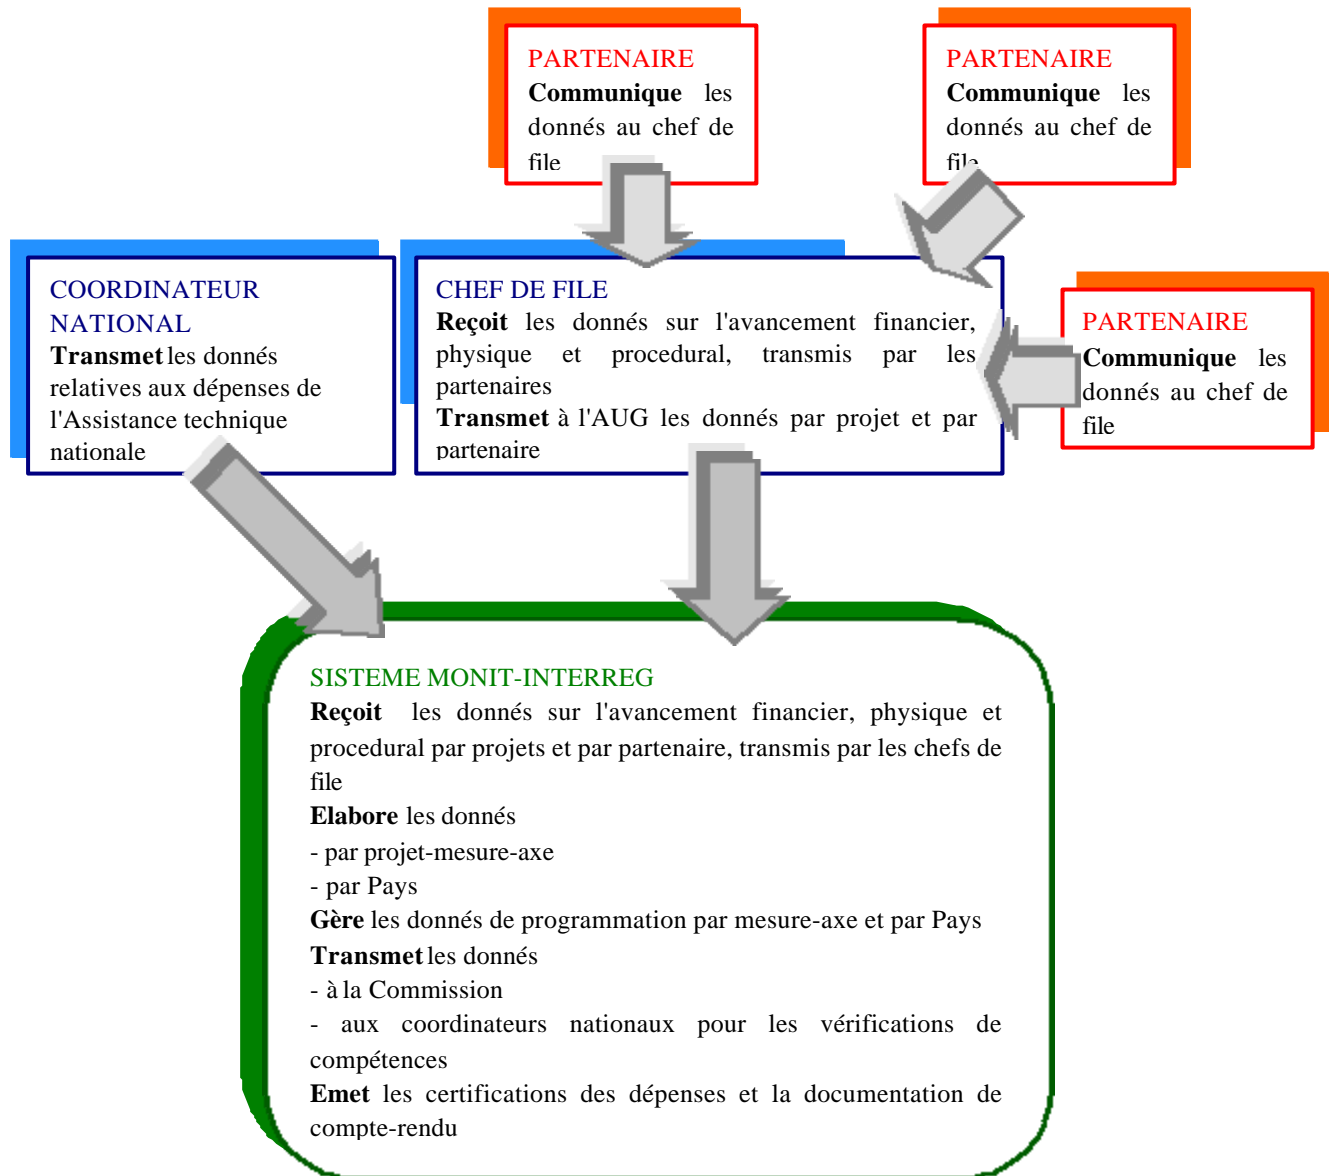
PARTENAIRE
**Communique** les donnés au chef de file

PARTENAIRE
**Communique** les donnés au chef de file

COORDINATEUR NATIONAL
**Transmet** les donnés relatives aux dépenses de l'Assistance technique nationale

CHEF DE FILE
**Reçoit** les donnés sur l'avancement financier, physique et procedural, transmis par les partenaires
**Transmet** à l'AUG les donnés par projet et par partenaire

PARTENAIRE
**Communique** les donnés au chef de file

SISTEME MONIT-INTERREG
**Reçoit** les donnés sur l'avancement financier, physique et procedural par projets et par partenaire, transmis par les chefs de file
**Elabore** les donnés
- par projet-mesure-axe
- par Pays
**Gère** les donnés de programmation par mesure-axe et par Pays
**Transmet** les donnés
- à la Commission
- aux coordinateurs nationaux pour les vérifications de compétences
**Emet** les certifications des dépenses et la documentation de compte-rendu